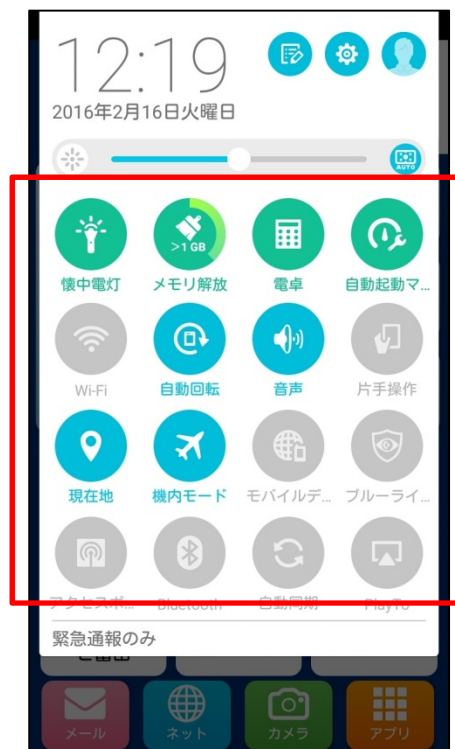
12:19
2016年2月16日火曜日

AUTO

>1 GB

懐中電灯
メモリ解放
電卓
自動起動マ...

Wi-Fi
自動回転
音声
片手操作

現在地
機内モード
モバイルデ...
ブルーライ...

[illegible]
Bluetooth
自動同期
PlayTo

緊急通報のみ

メール
ネット
カメラ
アプリ